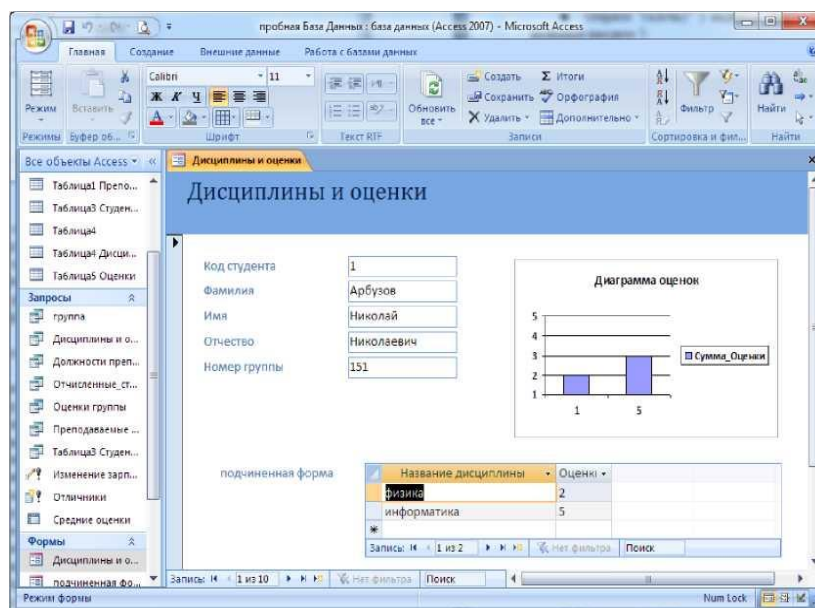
пробная База Данных : база данных (Access 2007) - Microsoft Access

Главная Создание Внешние данные Работа с базами данных

Режим Вставить Calibri 11 Ж К Ч Обновить все Создать Сохранить Удалить Итоги Орфография Дополнительно Фильтр Найти

Режимы Буфер об... Шрифт Текст RTF Записи Сортировка и фил... Найти

Все объекты Access «

Таблица1 Препо...
Таблица3 Студен...
Таблица4
Таблица4 Дисци...
Таблица5 Оценки

Запросы
группа
Дисциплины и о...
Должности преп...
Отчисленные_ст...
Оценки группы
Преподаваемые ...
Таблица3 Студен...
Изменение зарп...
Отличники
Средние оценки

Формы
Дисциплины и о...
подчиненная фо...

Дисциплины и оценки

Дисциплины и оценки

Код студента 1
Фамилия Арбузов
Имя Николай
Отчество Николаевич
Номер группы 151

Диаграмма оценок
5
4
3
2
1
1 5
Сумма_Оценки

подчиненная форма

| Название дисциплины | Оценк |
|---|---|
| физика | 2 |
| информатика | 5 |
| * | |

Запись: 1 из 2 Нет фильтра Поиск

Запись: 1 из 10 Нет фильтра Поиск

Режим формы Num Lock